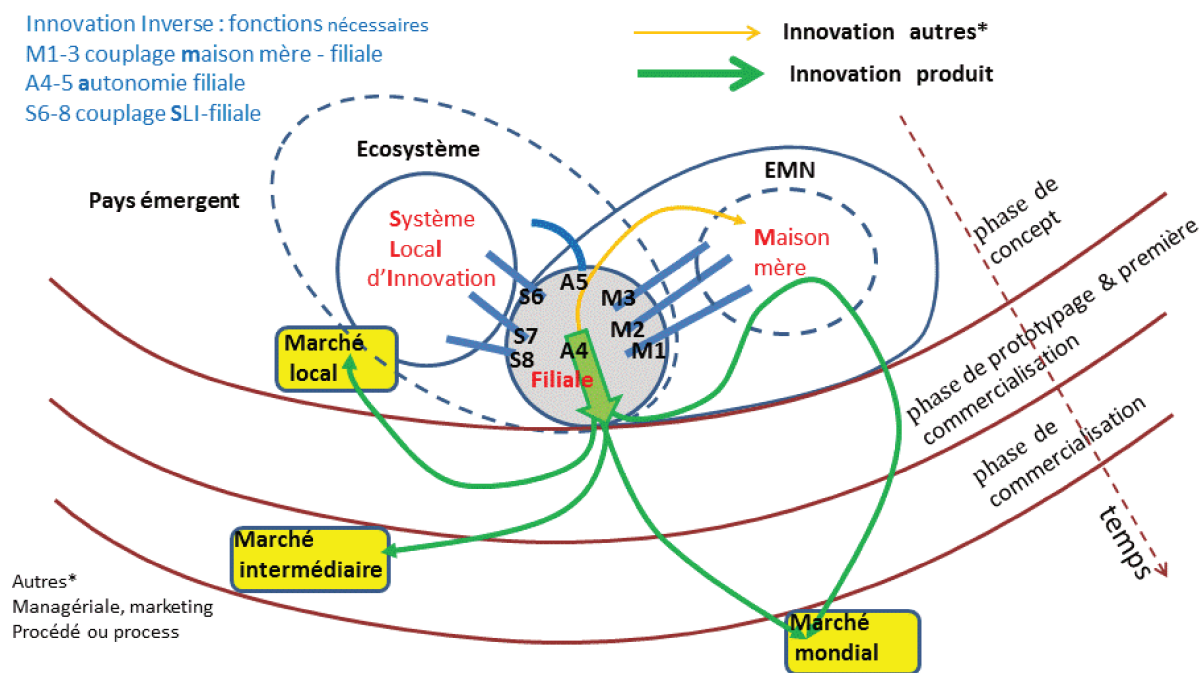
Innovation Inverse : fonctions nécessaires
M1-3 couplage maison mère - filiale
A4-5 autonomie filiale
S6-8 couplage SLI-filiale

Innovation autres*
Innovation produit

Ecosystème
Pays émergent
EMN
Système Local d'Innovation
Maison mère
S6
S7
S8
A5
A4
M3
M2
M1
Filiale
Marché local
Marché intermédiaire
Marché mondial

phase de concept
phase de prototypage & première commercialisation
phase de commercialisation
temps

Autres*
Managériale, marketing
Procédé ou process